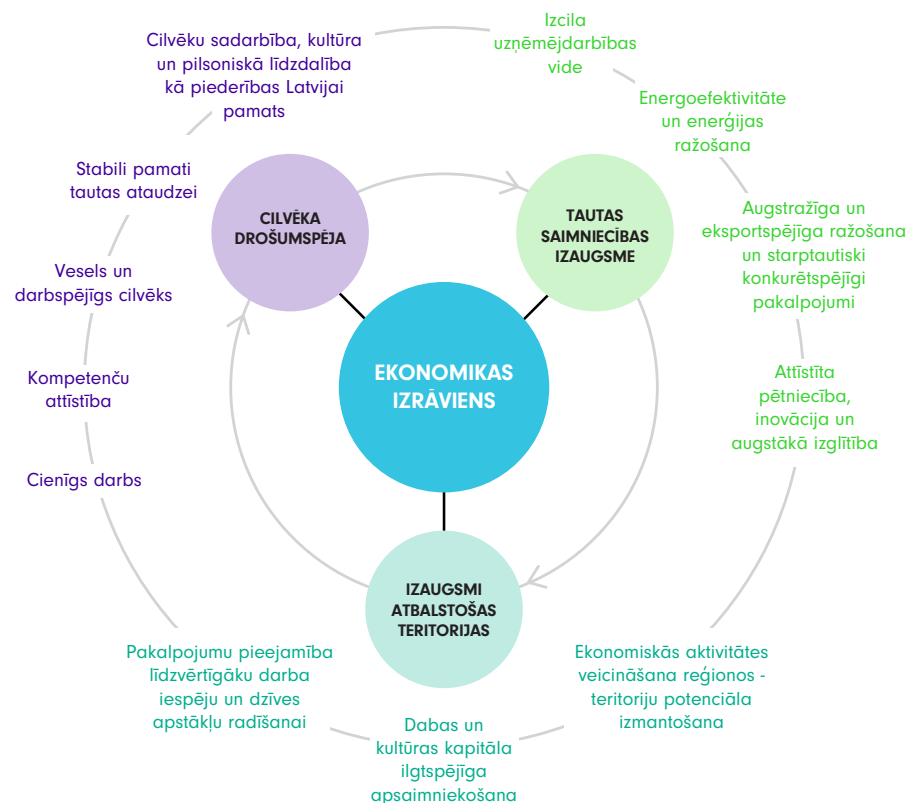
Cilvēku sadarbība, kultūra un pilsoniskā līdzdalība kā piederības Latvijai pamats

Izcila uzņēmējdarbības vide

Energoefektivitāte un enerģijas ražošana

Stabili pamati tautas ataudzei

CILVĒKA DROŠUMSPĒJA

TAUTAS SAIMNIECĪBAS IZAUGSME

Augstražīga un eksportspējīga ražošana un starptautiski konkurētspējīgi pakalpojumi

Vesels un darbspējīgs cilvēks

EKONOMIKAS IZRĀVIENS

Kompetenču attīstība

Attīstīta pētniecība, inovācija un augstākā izglītība

Cienīgs darbs

IZAUGSMI ATBALSTOŠAS TERITORIJAS

Pakalpojumu pieejamība līdzvērtīgāku darba iespēju un dzīves apstākļu radīšanai

Ekonomiskās aktivitātes veicināšana reģionos - teritoriju potenciāla izmantošana

Dabas un kultūras kapitāla ilgtspējīga apsaimniekošana